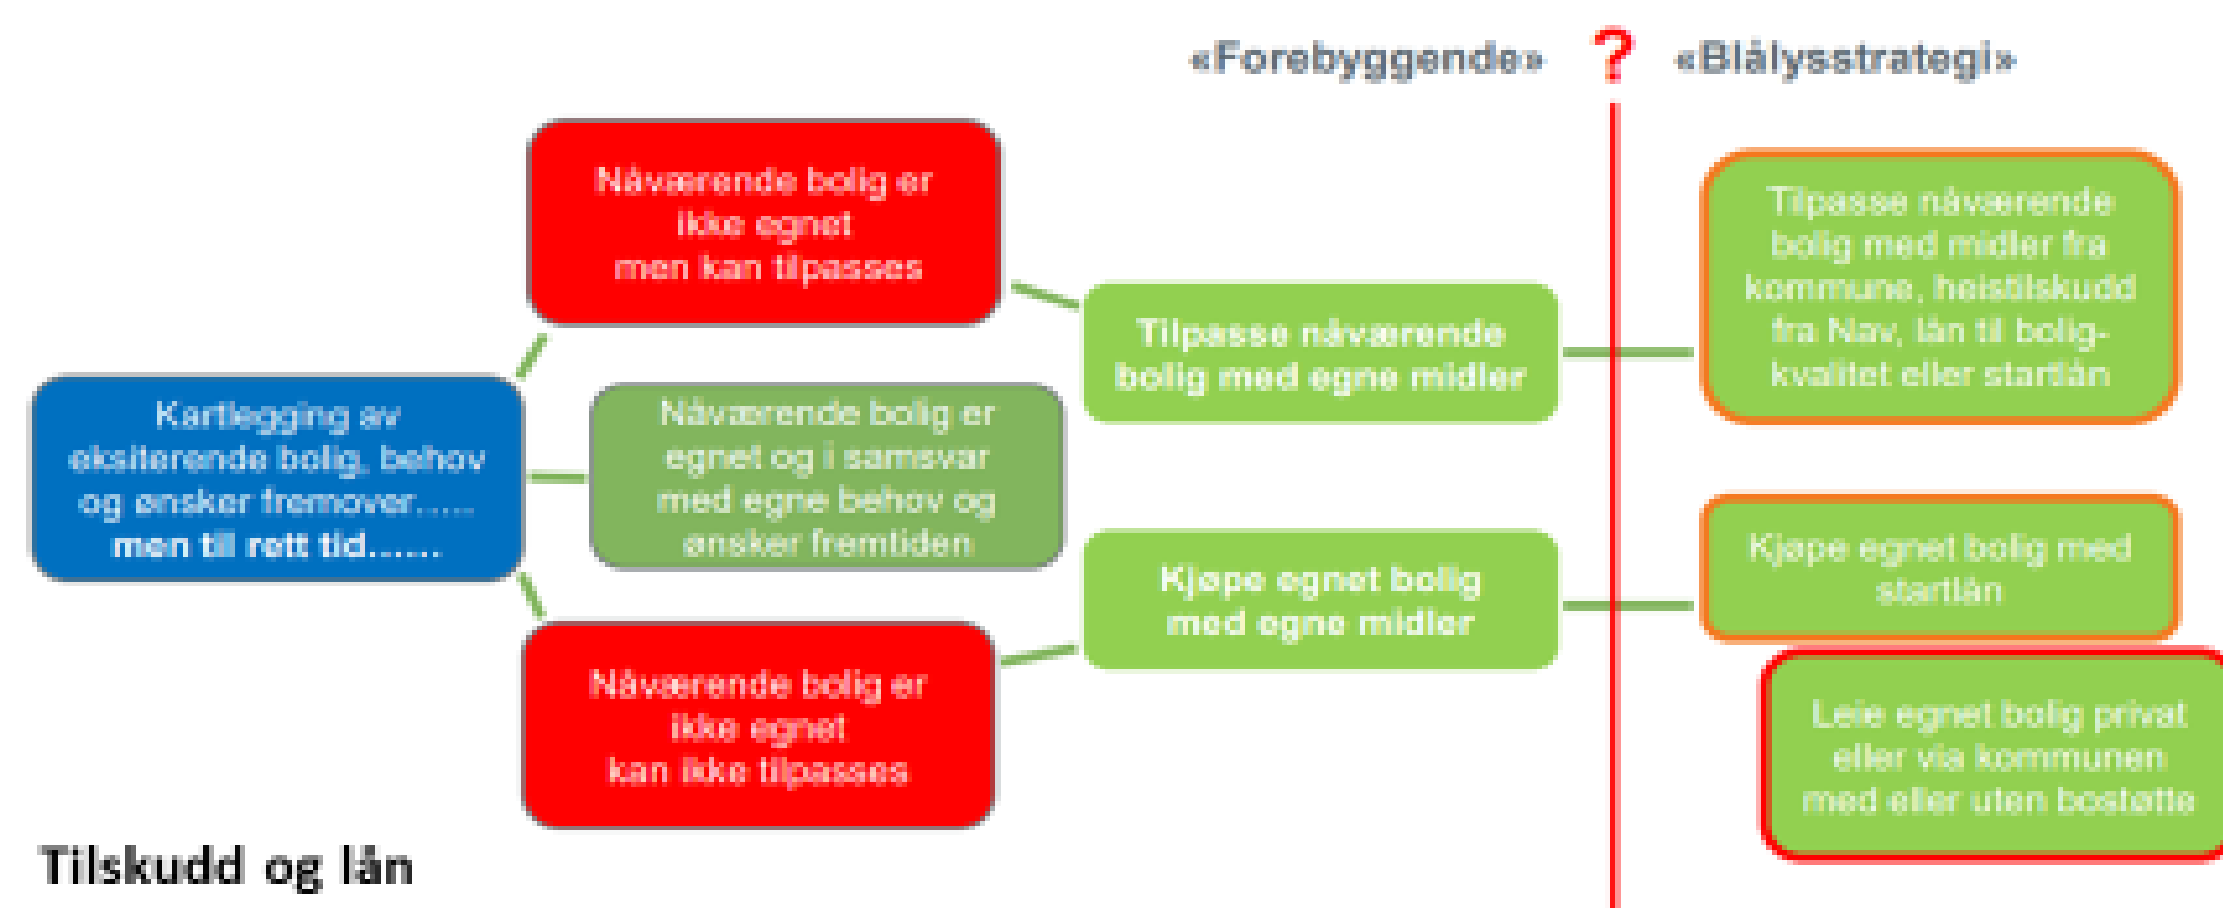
«Forebyggende» ? «Blålysstrategi»

Kartlegging av eksiterende bolig, behov og ønsker fremover….. men til rett tid……

Nåværende bolig er ikke egnet men kan tilpasses

Nåværende bolig er egnet og i samsvar med egne behov og ønsker fremtiden

Nåværende bolig er ikke egnet kan ikke tilpasses

Tilpasse nåværende bolig med egne midler

Kjøpe egnet bolig med egne midler

Tilpasse nåværende bolig med midler fra kommune, heistilskudd fra Nav, lån til boligkvalitet eller startlån

Kjøpe egnet bolig med startlån

Leie egnet bolig privat eller via kommunen med eller uten bostøtte

Tilskudd og lån